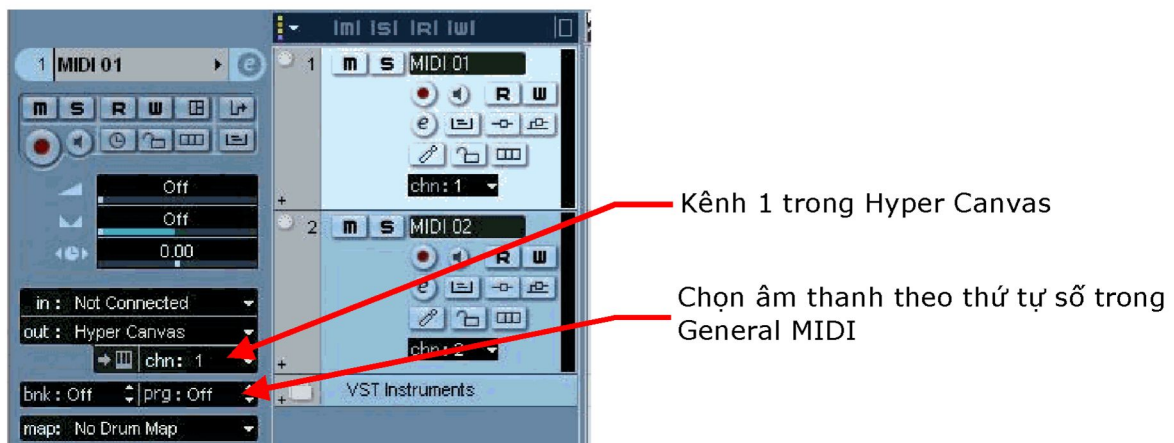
1 MIDI 01

m S R W

Off

Off

0.00

in : Not Connected

out : Hyper Canvas

chn: 1

bnk: Off

prg: Off

map: No Drum Map

lml lsl lRl lwl

1 m S MIDI 01

R W

chn: 1

2 m S MIDI 02

R W

chn: 2

VST Instruments

Kênh 1 trong Hyper Canvas

Chọn âm thanh theo thứ tự số trong General MIDI